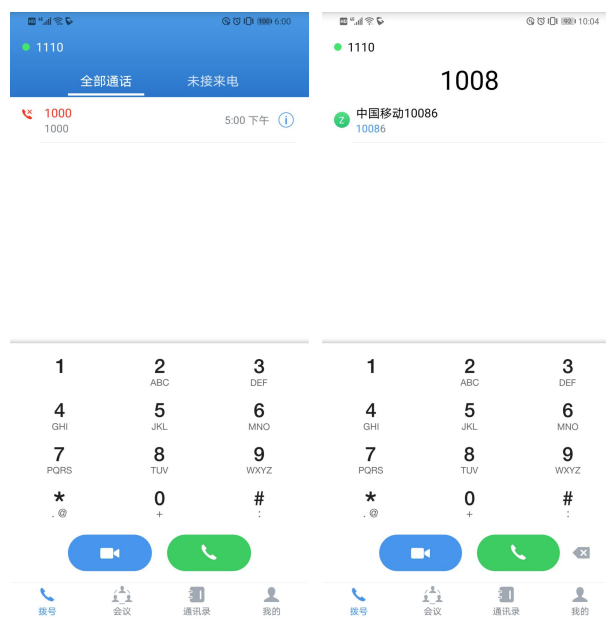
100 6:00

1110

全部通话 未接来电

1000
1000
5:00 下午

1 2 ABC 3 DEF
4 GHI 5 JKL 6 MNO
7 PQRS 8 TUV 9 WXYZ
* , @ 0 + # ;

拨号 会议 通讯录 我的

92 10:04

1110

1008

Z 中国移动10086
10086

1 2 ABC 3 DEF
4 GHI 5 JKL 6 MNO
7 PQRS 8 TUV 9 WXYZ
* , @ 0 + # ;

拨号 会议 通讯录 我的